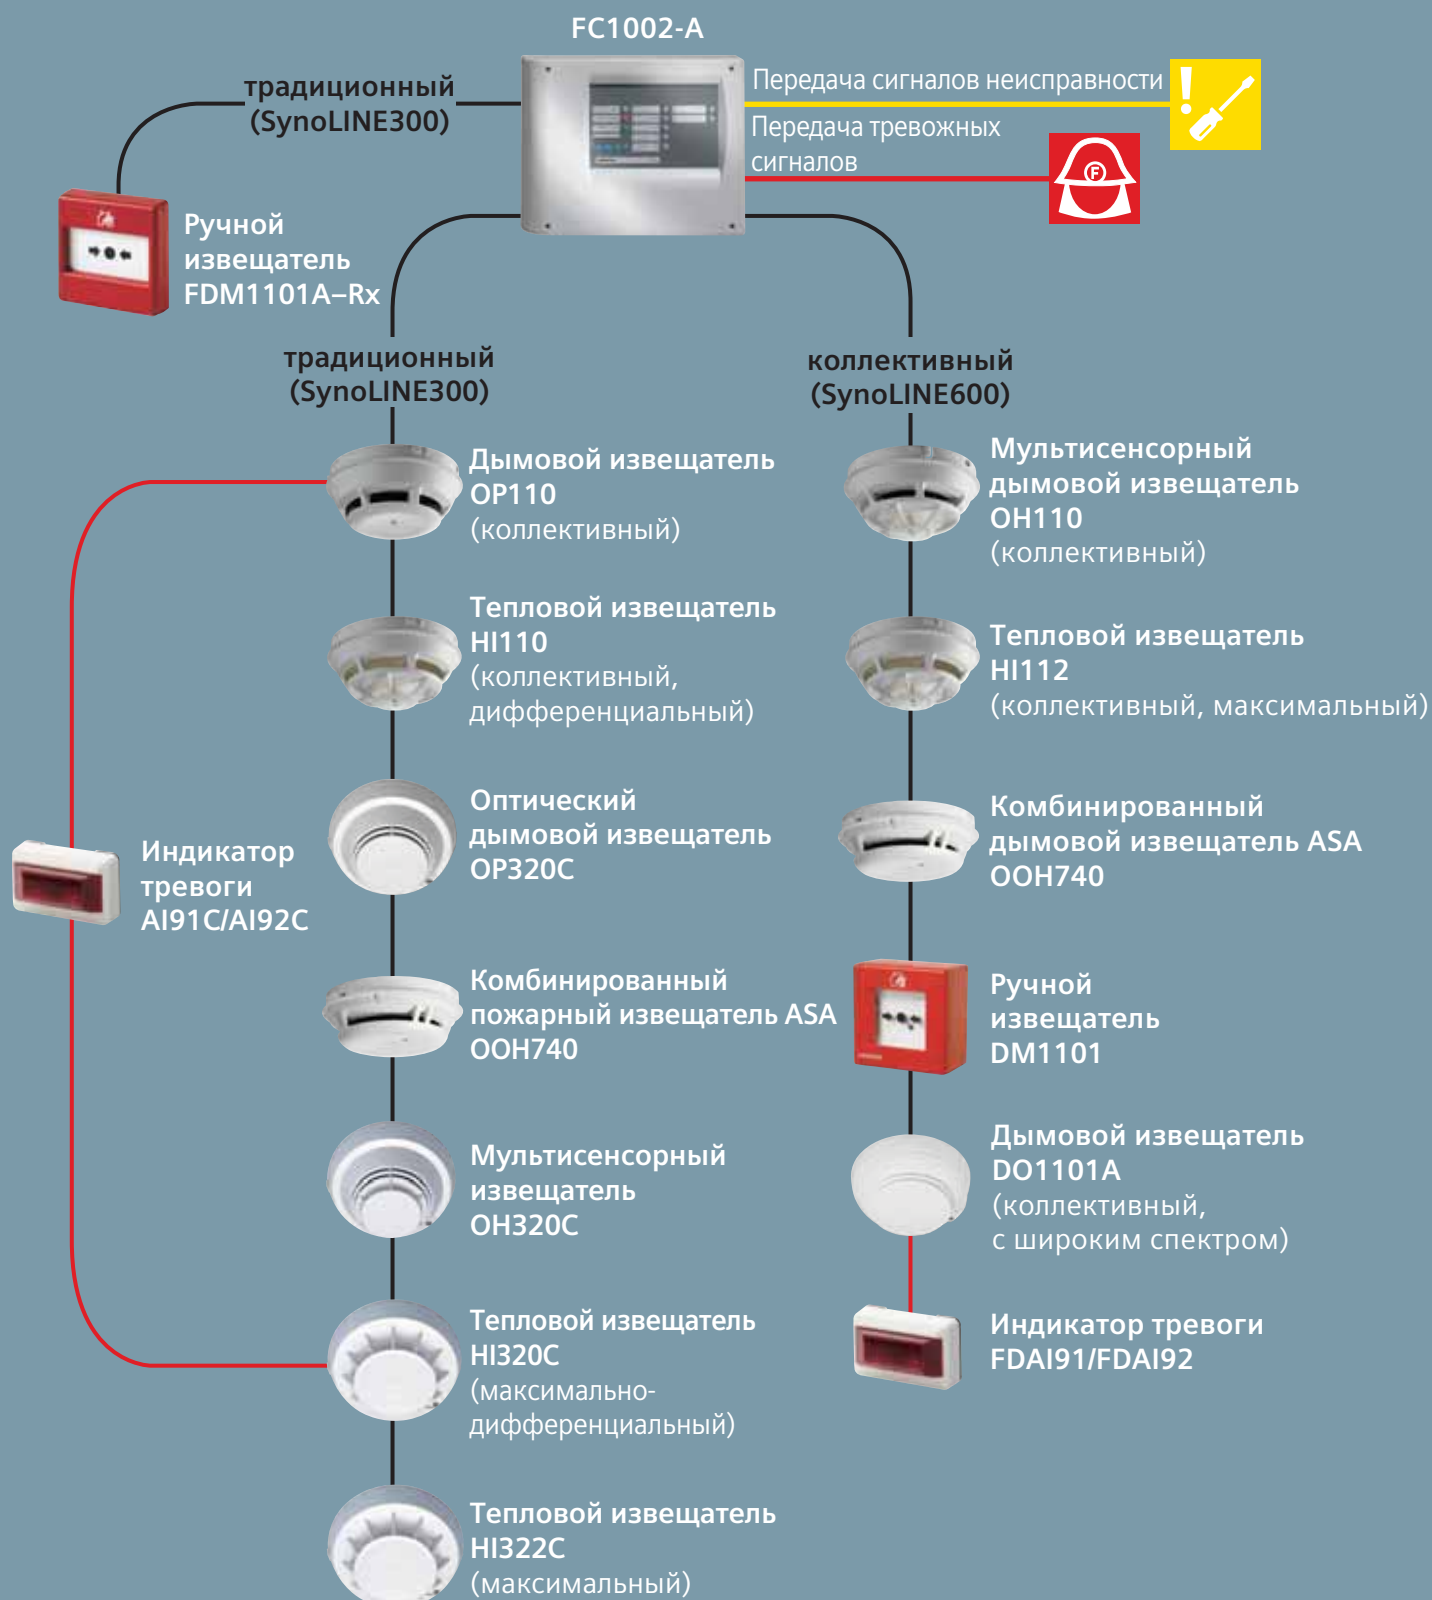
FC1002-A

традиционный (SynoLINE300)

Передача сигналов неисправности

Передача тревожных сигналов

Ручной извещатель FDM1101A–Rx

традиционный (SynoLINE300)

коллективный (SynoLINE600)

Дымовой извещатель OP110 (коллективный)

Тепловой извещатель HI110 (коллективный, дифференциальный)

Оптический дымовой извещатель OP320C

Комбинированный пожарный извещатель ASA OOH740

Мультисенсорный извещатель OH320C

Тепловой извещатель HI320C (максимально-дифференциальный)

Тепловой извещатель HI322C (максимальный)

Индикатор тревоги AI91C/AI92C

Мультисенсорный дымовой извещатель OH110 (коллективный)

Тепловой извещатель HI112 (коллективный, максимальный)

Комбинированный дымовой извещатель ASA OOH740

Ручной извещатель DM1101

Дымовой извещатель DO1101A (коллективный, с широким спектром)

Индикатор тревоги FDAI91/FDAI92